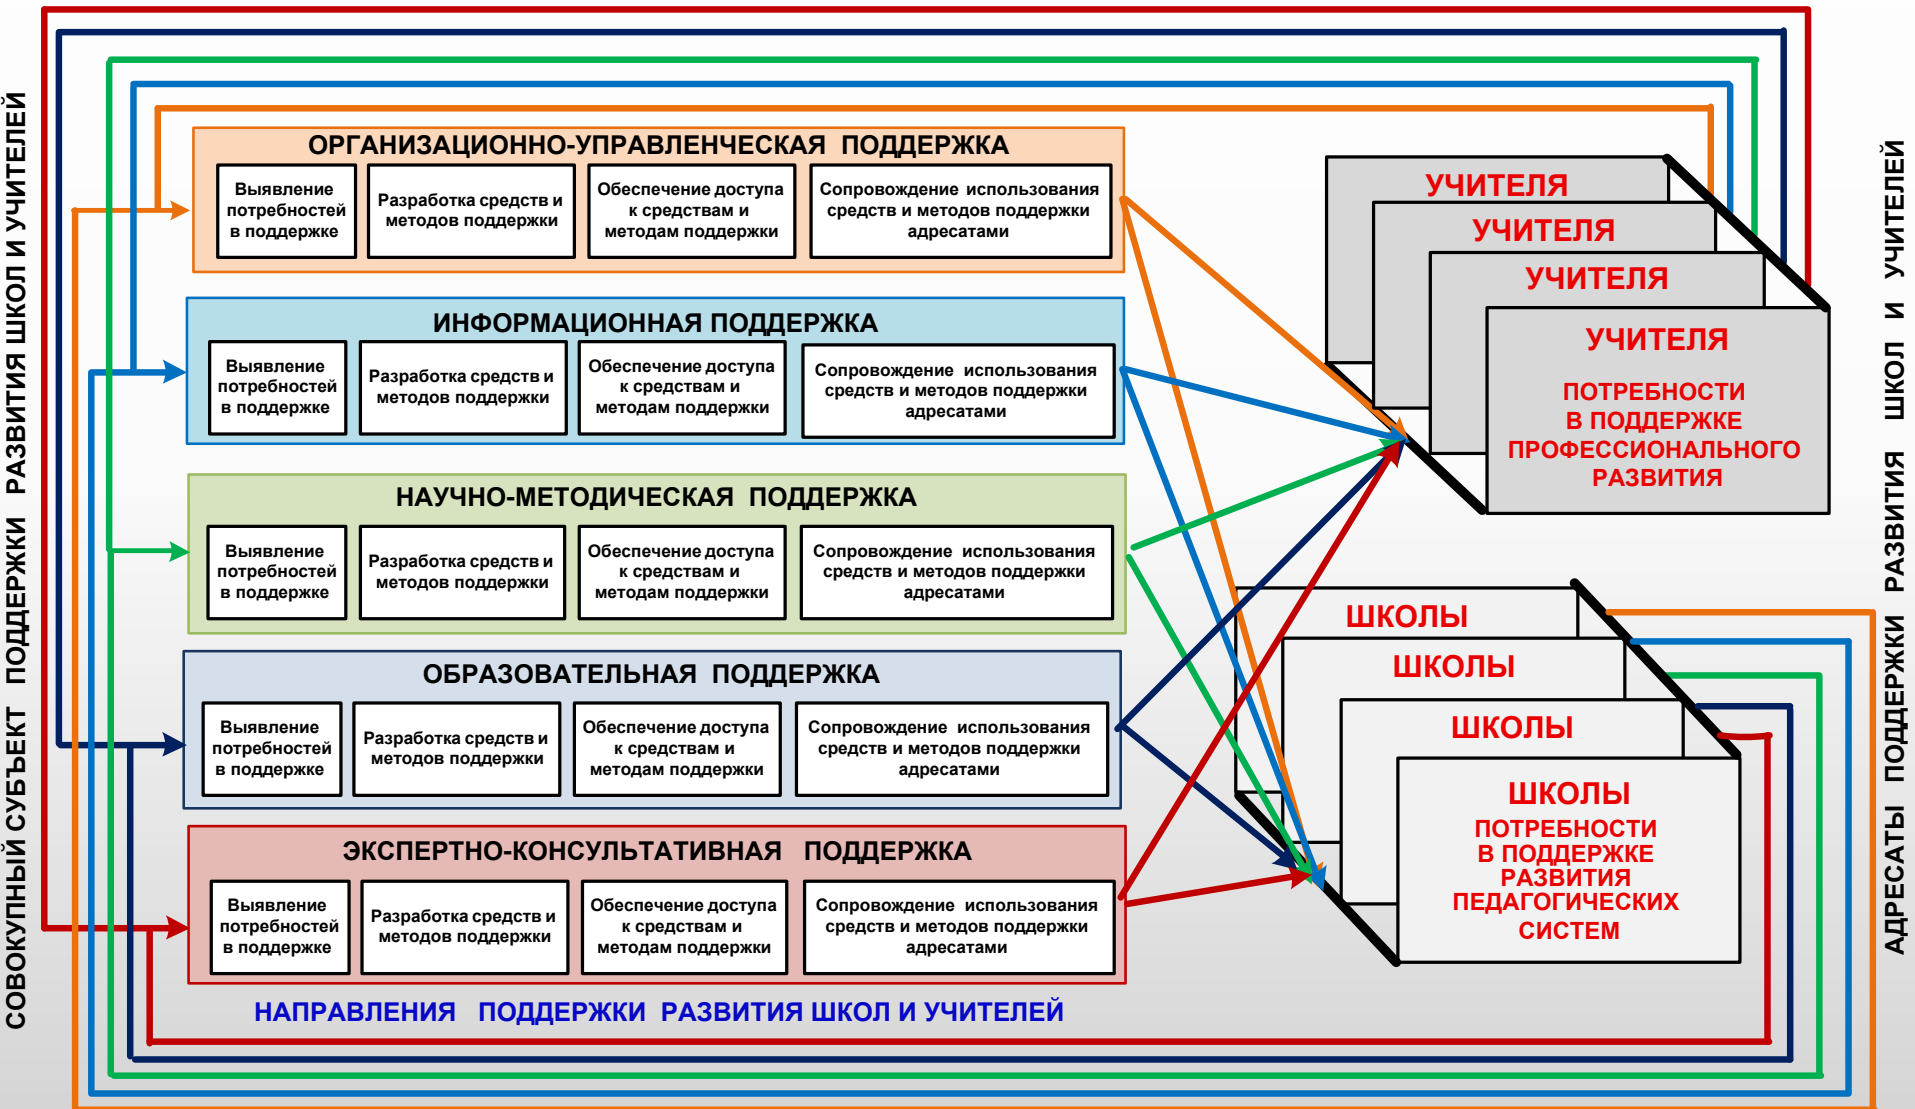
СОВОКУПНЫЙ СУБЪЕКТ ПОДДЕРЖКИ РАЗВИТИЯ ШКОЛ И УЧИТЕЛЕЙ

ОРГАНИЗАЦИОННО-УПРАВЛЕНЧЕСКАЯ ПОДДЕРЖКА

Выявление потребностей в поддержке

Разработка средств и методов поддержки

Обеспечение доступа к средствам и методам поддержки

Сопровождение использования средств и методов поддержки адресатами

ИНФОРМАЦИОННАЯ ПОДДЕРЖКА

Выявление потребностей в поддержке

Разработка средств и методов поддержки

Обеспечение доступа к средствам и методам поддержки

Сопровождение использования средств и методов поддержки адресатами

НАУЧНО-МЕТОДИЧЕСКАЯ ПОДДЕРЖКА

Выявление потребностей в поддержке

Разработка средств и методов поддержки

Обеспечение доступа к средствам и методам поддержки

Сопровождение использования средств и методов поддержки адресатами

ОБРАЗОВАТЕЛЬНАЯ ПОДДЕРЖКА

Выявление потребностей в поддержке

Разработка средств и методов поддержки

Обеспечение доступа к средствам и методам поддержки

Сопровождение использования средств и методов поддержки адресатами

ЭКСПЕРТНО-КОНСУЛЬТАТИВНАЯ ПОДДЕРЖКА

Выявление потребностей в поддержке

Разработка средств и методов поддержки

Обеспечение доступа к средствам и методам поддержки

Сопровождение использования средств и методов поддержки адресатами

НАПРАВЛЕНИЯ ПОДДЕРЖКИ РАЗВИТИЯ ШКОЛ И УЧИТЕЛЕЙ

УЧИТЕЛЯ
УЧИТЕЛЯ
УЧИТЕЛЯ
УЧИТЕЛЯ

ПОТРЕБНОСТИ В ПОДДЕРЖКЕ ПРОФЕССИОНАЛЬНОГО РАЗВИТИЯ

ШКОЛЫ
ШКОЛЫ
ШКОЛЫ
ШКОЛЫ

ПОТРЕБНОСТИ В ПОДДЕРЖКЕ РАЗВИТИЯ ПЕДАГОГИЧЕСКИХ СИСТЕМ

АДРЕСАТЫ ПОДДЕРЖКИ РАЗВИТИЯ ШКОЛ И УЧИТЕЛЕЙ